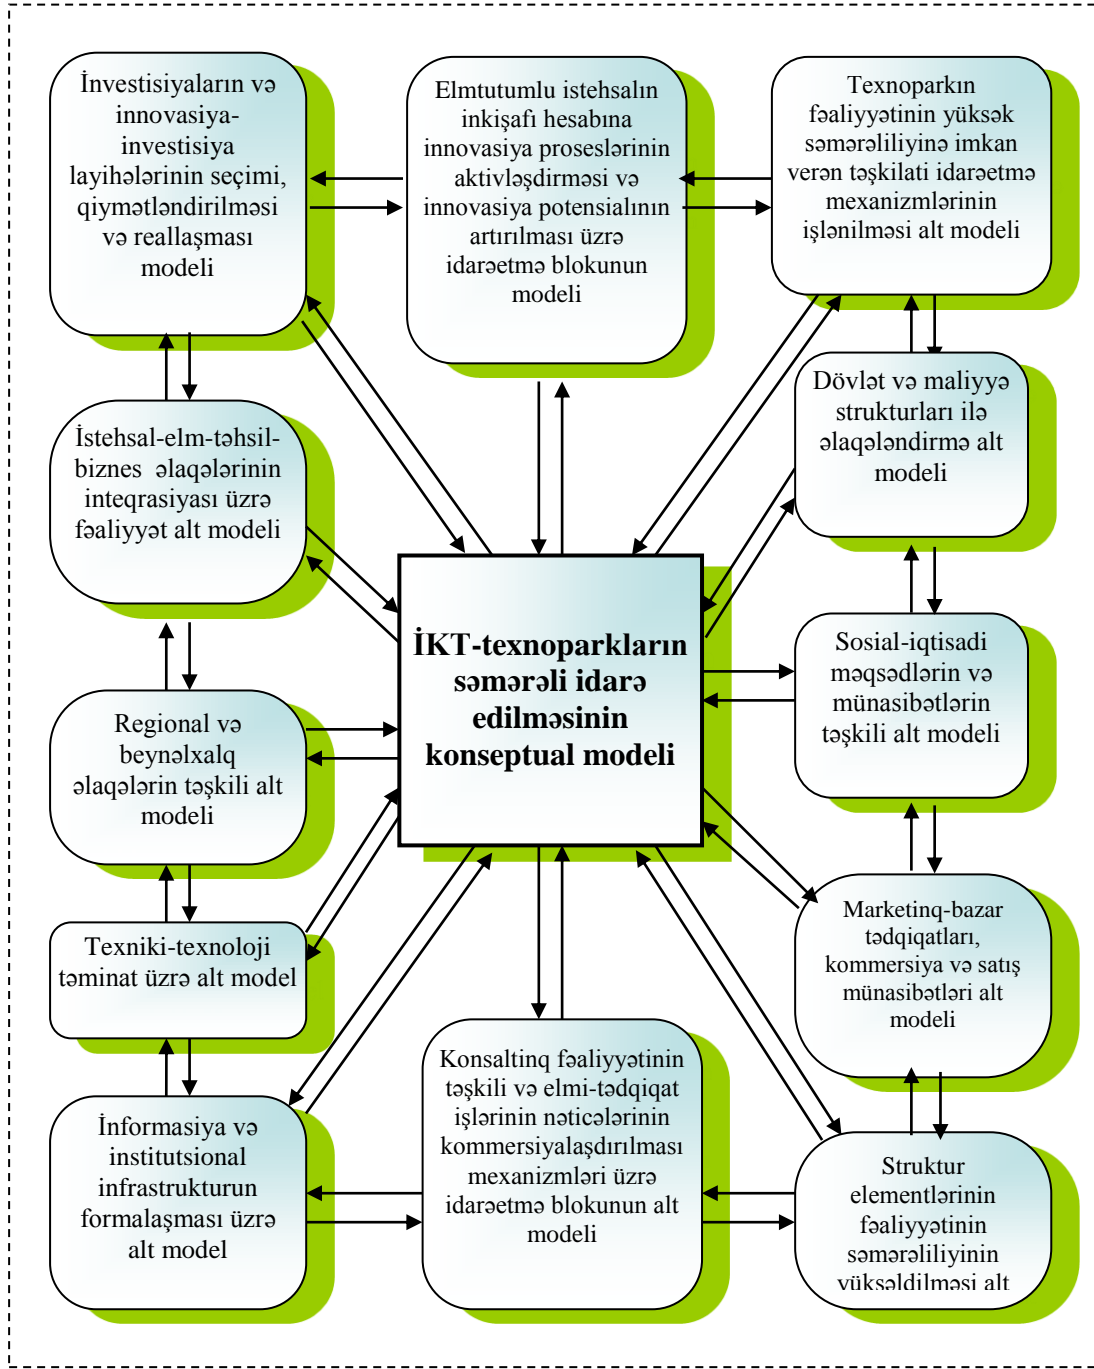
İnvestisiyaların və innovasiya-investisiya layihələrinin seçimi, qiymətləndirilməsi və reallaşması modeli

Elmtutumlu istehsalın inkişafı hesabına innovasiya proseslərinin aktivləşdirməsi və innovasiya potensialının artırılması üzrə idarəetmə blokunun modeli

Texnoparkın fəaliyyətinin yüksək səmərəliliyinə imkan verən təşkilati idarəetmə mexanizmlərinin işlənilməsi alt modeli

Dövlət və maliyyə strukturları ilə əlaqələndirmə alt modeli

İstehsal-elm-təhsil-biznes əlaqələrinin inteqrasiyası üzrə fəaliyyət alt modeli

İKT-texnoparkların səmərəli idarə edilməsinin konseptual modeli

Sosial-iqtisadi məqsədlərin və münasibətlərin təşkili alt modeli

Regional və beynəlxalq əlaqələrin təşkili alt modeli

Texniki-texnoloji təminat üzrə alt model

Marketinq-bazar tədqiqatları, kommersiya və satış münasibətləri alt modeli

İnformasiya və institutsional infrastrukturun formalaşması üzrə alt model

Konsaltinq fəaliyyətinin təşkili və elmi-tədqiqat işlərinin nəticələrinin kommersiyalaşdırılması mexanizmləri üzrə idarəetmə blokunun alt modeli

Struktur elementlərinin fəaliyyətinin səmərəliliyinin yüksəldilməsi alt